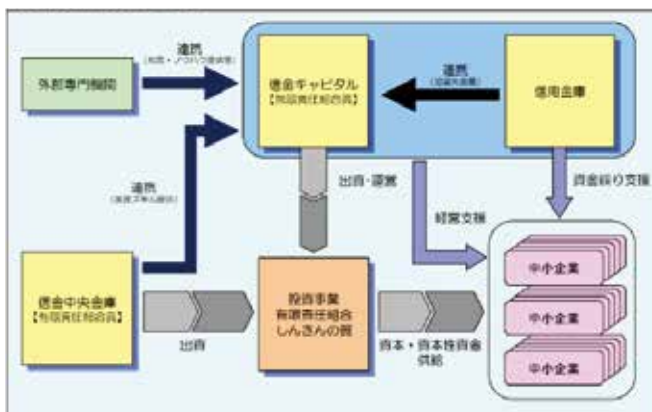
外部専門機関

連携
（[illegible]）

信金キャピタル
【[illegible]】

連携
（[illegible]）

信用金庫

連携
（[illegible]）

出資・運営

資金繰り支援

経営支援

信金中央金庫
【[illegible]】

出資

投資事業
有限責任組合
しんきんの翼

資本・資本性資金
供給

中小企業

中小企業

中小企業